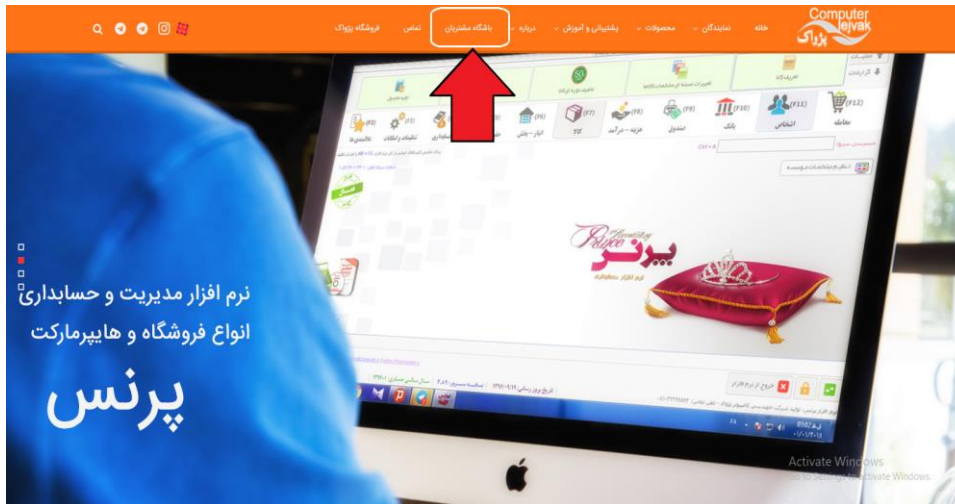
Computer
pejvak
پژواک

خانه
نمایندگان
محصولات
پشتیبانی و آموزش
درباره
باشگاه مشتریان
تماس
فروشگاه پژواک

(F12)
معامله
(F11)
اشخاص
(F10)
بانک
(F9)
صندوق
(F8)
هزینه - درآمد
(F7)
کالا
(F6)
انبار - چک

پرنس
نرم افزار حسابداری

خروج از نرم افزار

نرم افزار مدیریت و حسابداری
انواع فروشگاه و هایپرمارکت
پرنس

Activate Windows
Go to Settings to activate Windows.